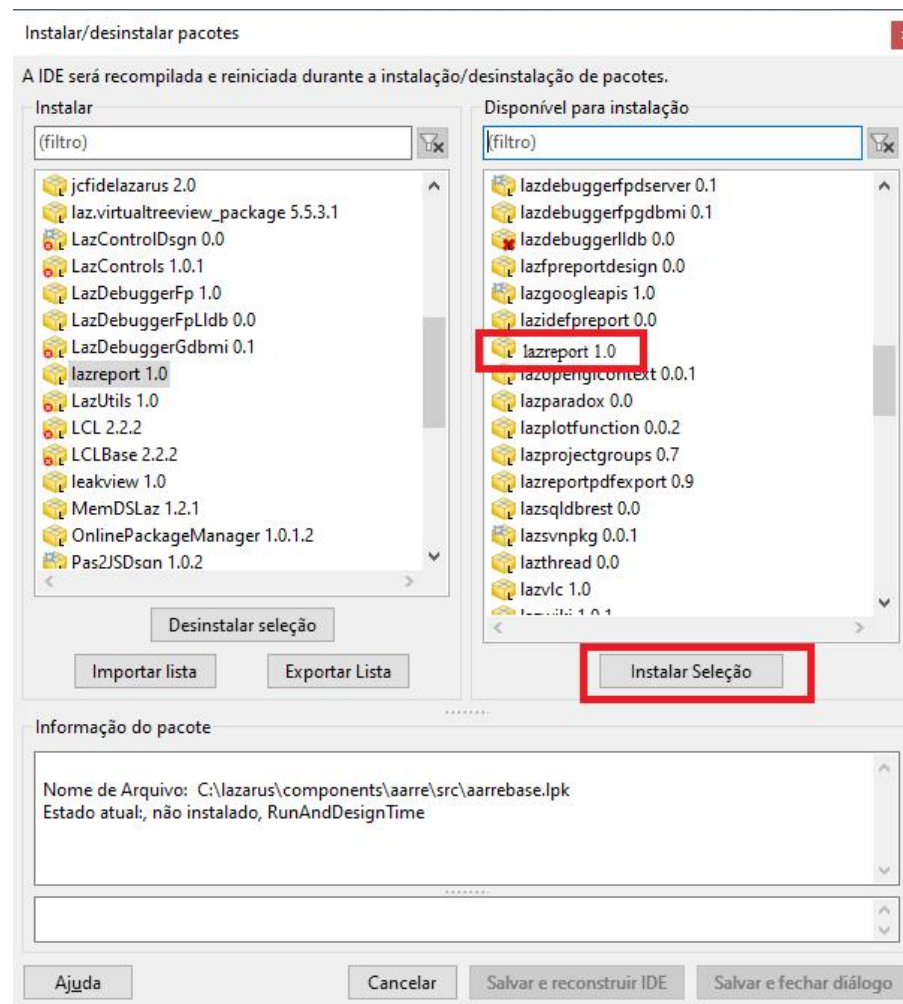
Instalar/desinstalar pacotes

A IDE será recompilada e reiniciada durante a instalação/desinstalação de pacotes.

Instalar

(filtro)

jcfidelazarus 2.0
laz.virtualtreeview_package 5.5.3.1
LazControlDsgn 0.0
LazControls 1.0.1
LazDebuggerFp 1.0
LazDebuggerFpLldb 0.0
LazDebuggerGdbmi 0.1
lazreport 1.0
LazUtils 1.0
LCL 2.2.2
LCLBase 2.2.2
leakview 1.0
MemDSLaz 1.2.1
OnlinePackageManager 1.0.1.2
Pas2JSDsgn 1.0.2

Desinstalar seleção

Importar lista

Exportar Lista

Disponível para instalação

(filtro)

lazdebuggerfpdserver 0.1
lazdebuggerfpgdbmi 0.1
lazdebuggerlldb 0.0
lazfpreportdesign 0.0
lazgoogleapis 1.0
lazidefpreport 0.0
lazreport 1.0
lazopenglcontext 0.0.1
lazparadox 0.0
lazplotfunction 0.0.2
lazprojectgroups 0.7
lazreportpdfexport 0.9
lazsqldbrest 0.0
lazsvnpkg 0.0.1
lazthread 0.0
lazvlc 1.0
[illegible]

Instalar Seleção

Informação do pacote

Nome de Arquivo: C:\lazarus\components\aarre\src\aarrebase.lpk
Estado atual:, não instalado, RunAndDesignTime

Ajuda

Cancelar

Salvar e reconstruir IDE

Salvar e fechar diálogo